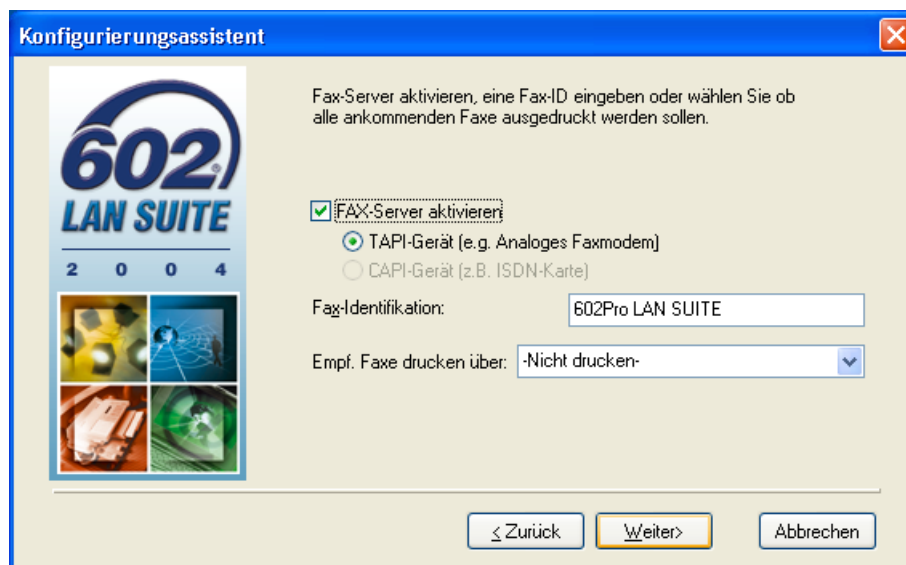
Konfigurierungsassistent

602®
LAN SUITE
2 0 0 4

Fax-Server aktivieren, eine Fax-ID eingeben oder wählen Sie ob alle ankommenden Faxe ausgedruckt werden sollen.

FAX-Server aktivieren

TAPI-Gerät (e.g. Analoges Faxmodem)

CAPI-Gerät (z.B. ISDN-Karte)

Fax-Identifikation: 602Pro LAN SUITE

Empf. Faxe drucken über: -Nicht drucken-

< Zurück | Weiter> | Abbrechen